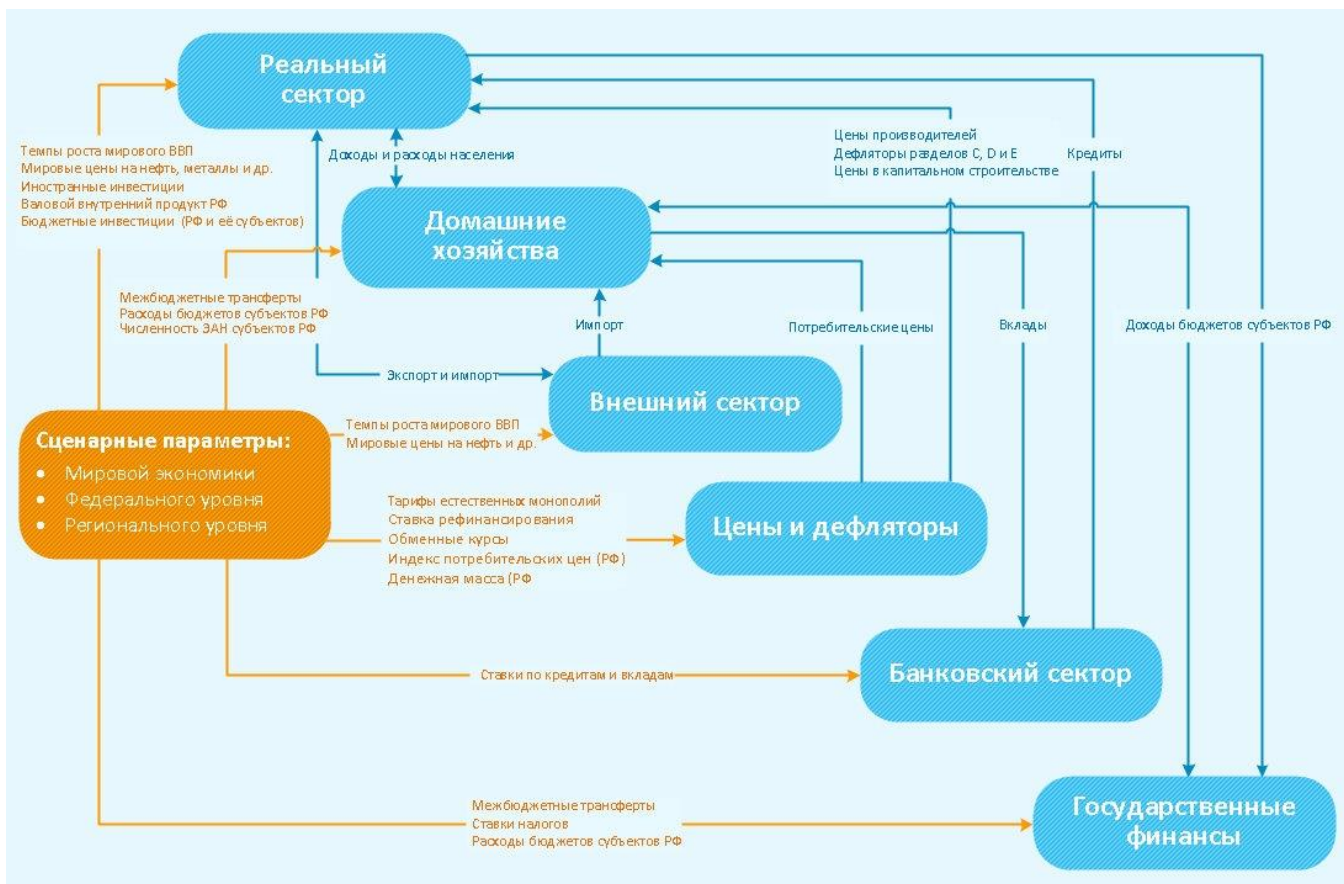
Реальный сектор

Темпы роста мирового ВВП
Мировые цены на нефть, металлы и др.
Иностранные инвестиции
Валовой внутренний продукт РФ
Бюджетные инвестиции (РФ и её субъектов)

Доходы и расходы населения

Цены производителей
Дефляторы разделов C, D и E
Цены в капитальном строительстве

Кредиты

Домашние хозяйства

Межбюджетные трансферты
Расходы бюджетов субъектов РФ
Численность ЗАН субъектов РФ

Импорт

Потребительские цены

Вклады

Доходы бюджетов субъектов РФ

Экспорт и импорт

Внешний сектор

Сценарные параметры:
• Мировой экономики
• Федерального уровня
• Регионального уровня

Темпы роста мирового ВВП
Мировые цены на нефть и др.

Тарифы естественных монополий
Ставка рефинансирования
Обменные курсы
Индекс потребительских цен (РФ)
Денежная масса (РФ

Цены и дефляторы

Ставки по кредитам и вкладам

Банковский сектор

Межбюджетные трансферты
Ставки налогов
Расходы бюджетов субъектов РФ

Государственные финансы